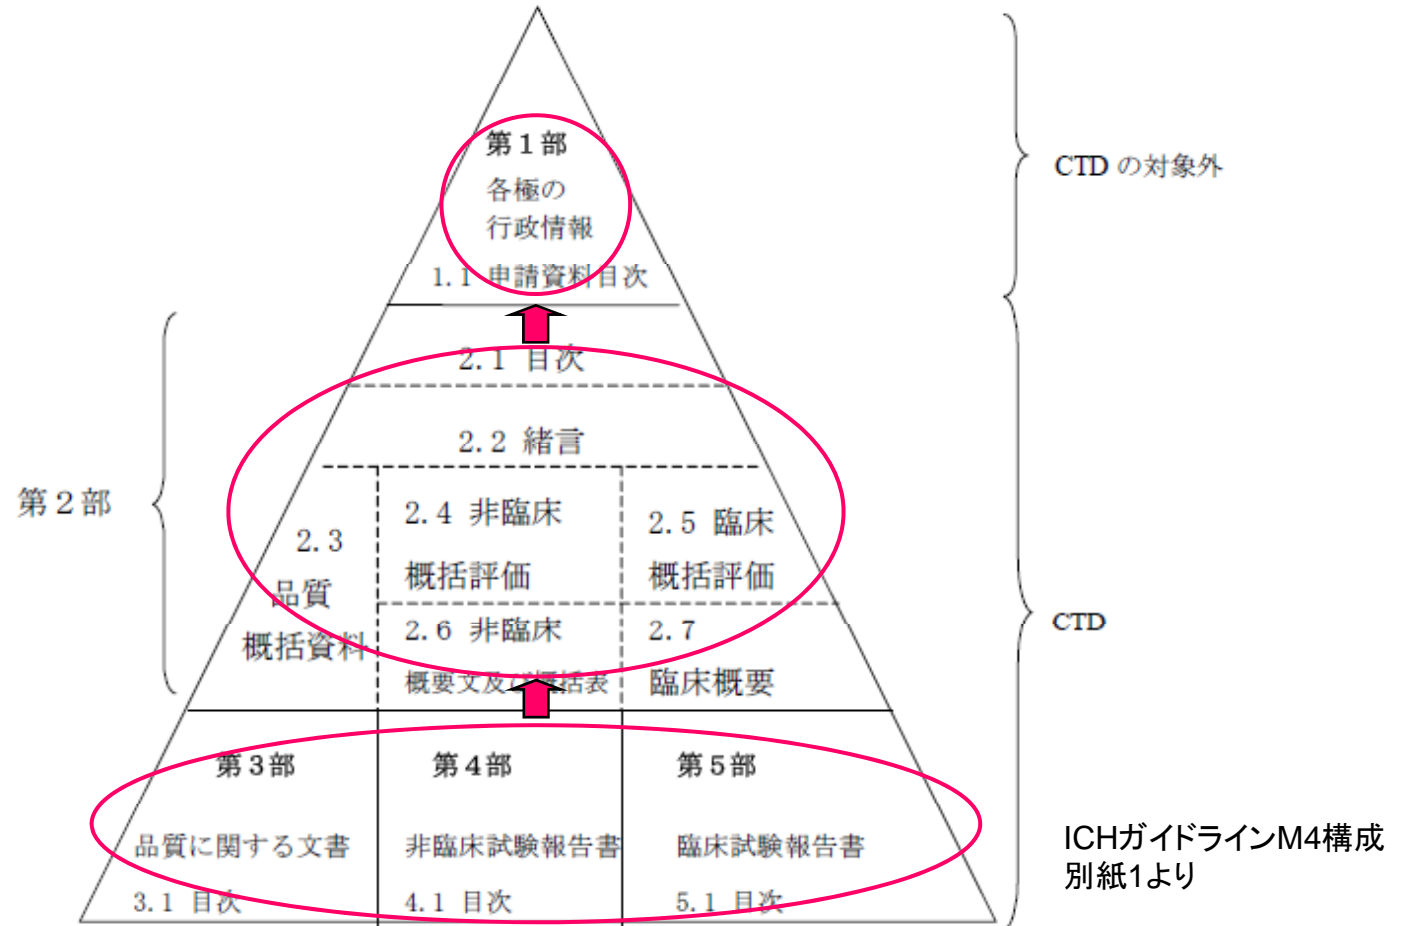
第１部
各極の
行政情報
1.1 申請資料目次

CTD の対象外

2.1 目次

2.2 緒言

第２部

2.3
品質
概括資料

2.4 非臨床
概括評価

2.5 臨床
概括評価

2.6 非臨床
概要文及び概括表

2.7
臨床概要

CTD

第３部
品質に関する文書
3.1 目次

第４部
非臨床試験報告書
4.1 目次

第５部
臨床試験報告書
5.1 目次

ICHガイドラインM4構成
別紙1より